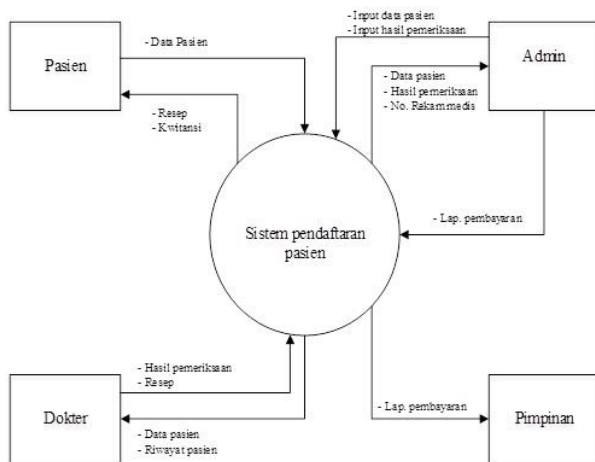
Pasien

- Data Pasien

- Resep
- Kwitansi

- Input data pasien
- Input hasil pemeriksaan

Admin

- Data pasien
- Hasil pemeriksaan
- No. Rakammedis

Sistem pendaftaran pasien

- Lap. pembayaran

- Hasil pemeriksaan
- Resep

Dokter

- Data pasien
- Riwayat pasien

- Lap. pembayaran

Pimpinan